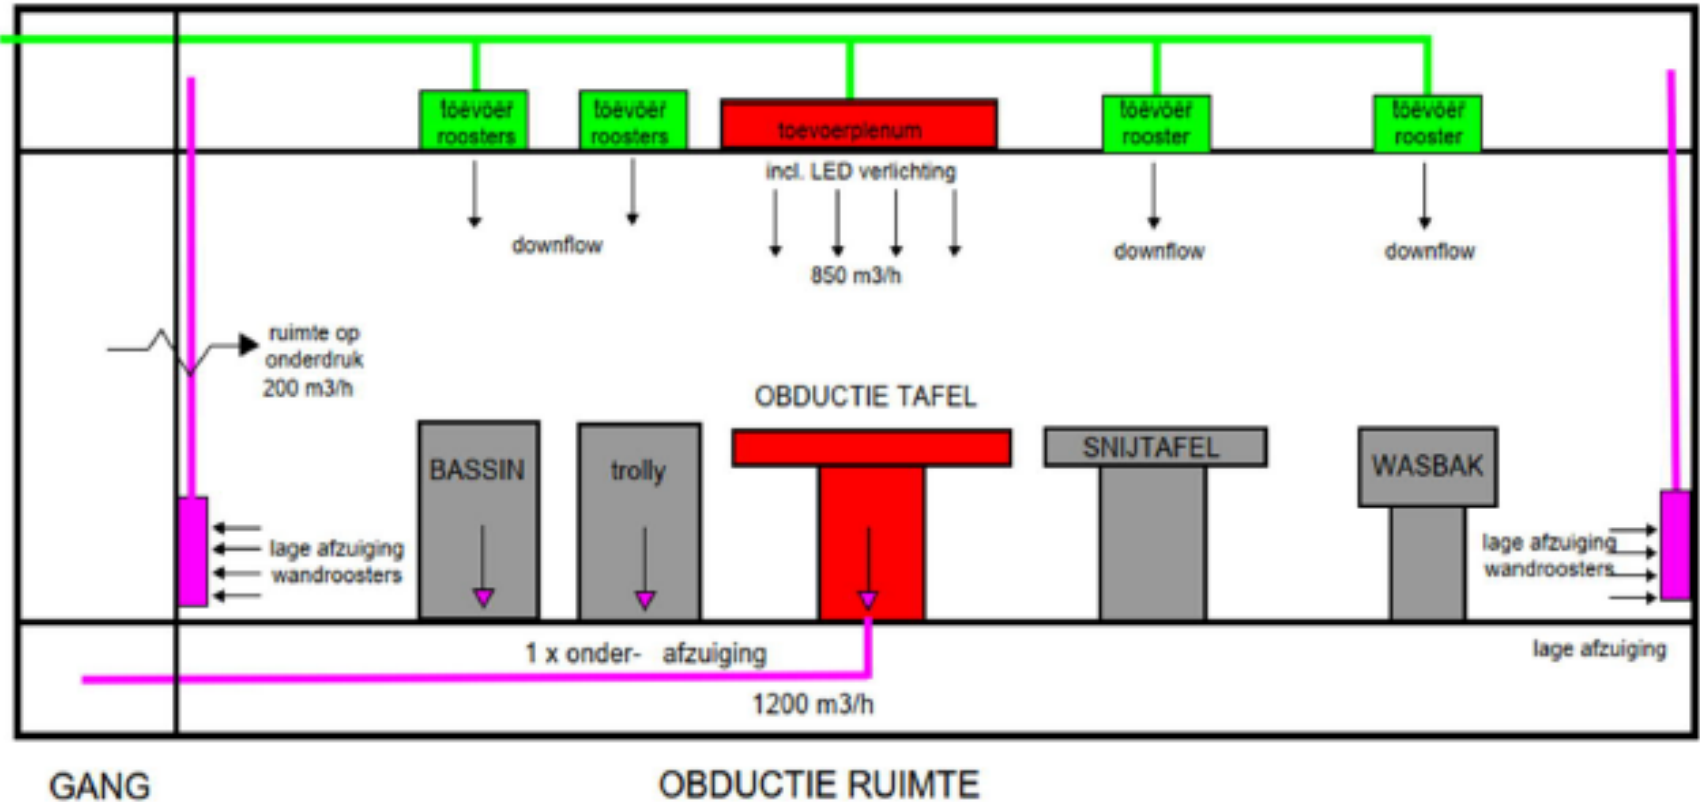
toevoer roosters

toevoer roosters

toevoerplenum

toevoer rooster

toevoer rooster

incl. LED verlichting

downflow

850 m3/h

downflow

downflow

ruimte op onderdruk 200 m3/h

OBDUCTIE TAFEL

BASSIN

trolly

SNIJTAFEL

WASBAK

lage afzuiging wandroosters

lage afzuiging wandroosters

1 x onder- afzuiging

lage afzuiging

1200 m3/h

GANG

OBDUCTIE RUIMTE